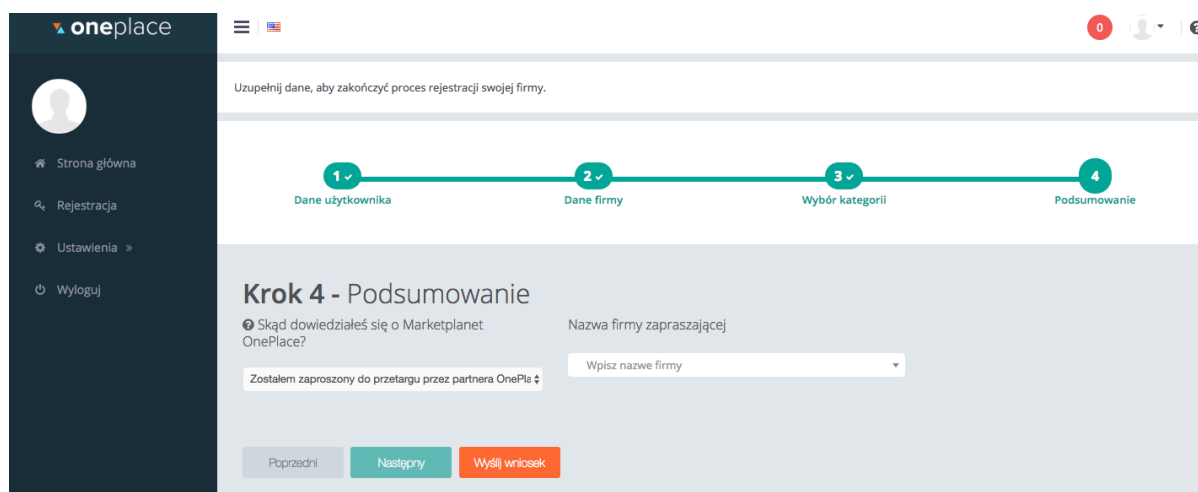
oneplace

Strona główna
Rejestracja
Ustawienia »
Wyloguj

0

Uzupełnij dane, aby zakończyć proces rejestracji swojej firmy.

1 ✓
Dane użytkownika
2 ✓
Dane firmy
3 ✓
Wybór kategorii
4
Podsumowanie

Krok 4 - Podsumowanie

Skąd dowiedziałeś się o Marketplanet OnePlace?

Zostałem zaproszony do przetargu przez partnera OnePla

Nazwa firmy zapraszającej

Wpisz nazwe firmy

Poprzedni
Następny
Wyślij wniosek